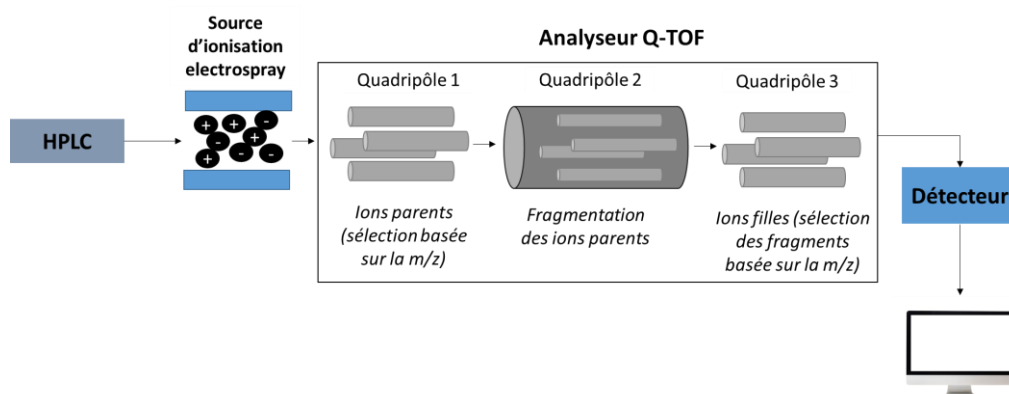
HPLC

Source d'ionisation electrospray

+ + - + - - + + - -

Analyseur Q-TOF

Quadripôle 1

Ions parents (sélection basée sur la m/z)

Quadripôle 2

Fragmentation des ions parents

Quadripôle 3

Ions filles (sélection des fragments basée sur la m/z)

Détecteur